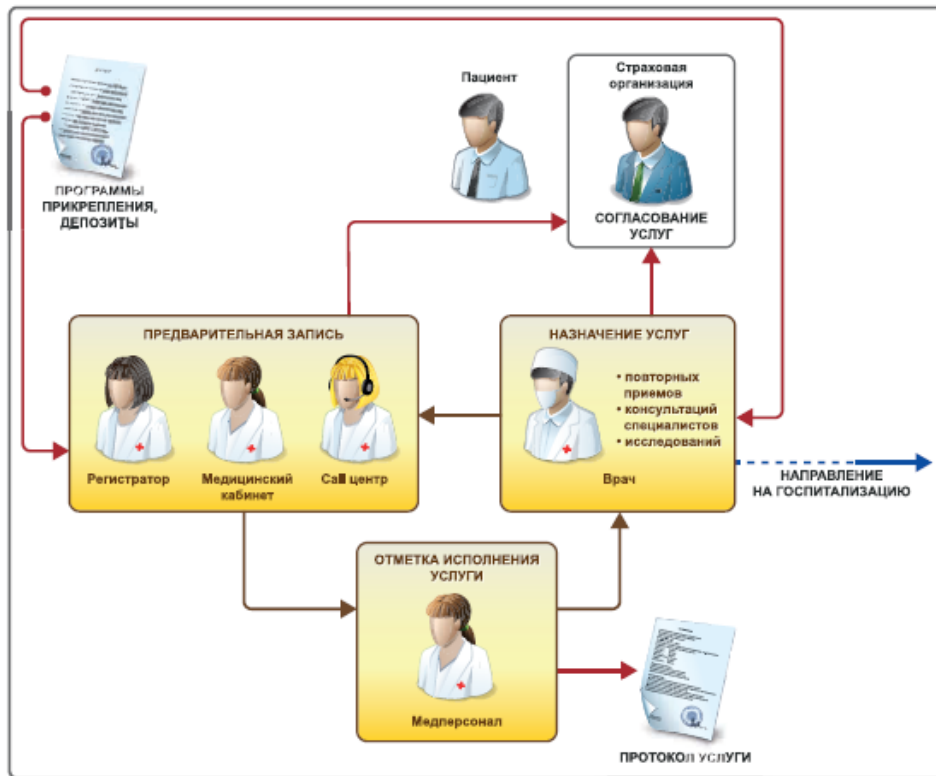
ПРОГРАММЫ ПРИКРЕПЛЕНИЯ, ДЕПОЗИТЫ

Пациент

Страховая организация

СОГЛАСОВАНИЕ УСЛУГ

ПРЕДВАРИТЕЛЬНАЯ ЗАПИСЬ

Регистратор

Медицинский кабинет

Call центр

НАЗНАЧЕНИЕ УСЛУГ

• повторных приемов
• консультаций специалистов
• исследований

Врач

НАПРАВЛЕНИЕ НА ГОСПИТАЛИЗАЦИЮ

ОТМЕТКА ИСПОЛНЕНИЯ УСЛУГИ

Медперсонал

ПРОТОКОЛ УСЛУГИ